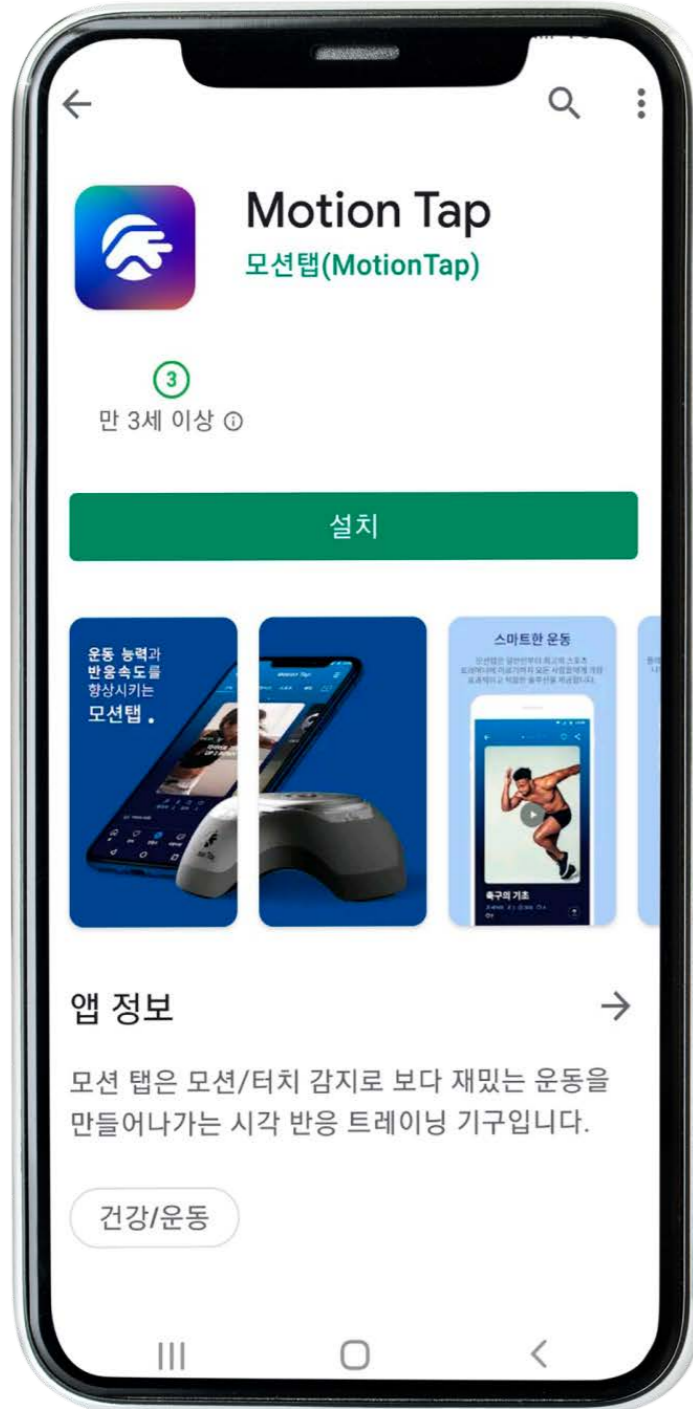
Motion Tap
모션탭(MotionTap)

3
만 3세 이상 ⓘ

설치

운동 능력과 반응속도를 향상시키는 모션탭.

Motion Tap

스마트한 운동

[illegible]

축구의 기초

앱 정보

모션 탭은 모션/터치 감지로 보다 재밌는 운동을 만들어나가는 시각 반응 트레이닝 기구입니다.

건강/운동